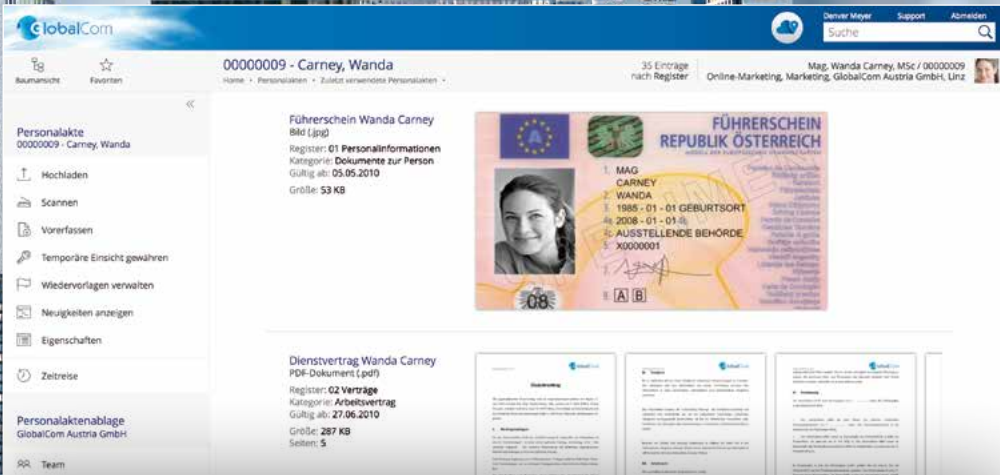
GlobalCom

Denver Meyer Support Abmelden

Suche

Baumansicht Favoriten

00000009 - Carney, Wanda

Home • Personalakten • Zuletzt verwendete Personalakten •

35 Einträge nach Register

Mag. Wanda Carney, MSc / 00000009
Online-Marketing, Marketing, GlobalCom Austria GmbH, Linz

«

Personalakte
00000009 - Carney, Wanda

Hochladen

Scannen

Vorerfassen

Temporäre Einsicht gewähren

Wiedervorlagen verwalten

Neuigkeiten anzeigen

Eigenschaften

Zeitreise

Personalaktenablage
GlobalCom Austria GmbH

Team

Führerschein Wanda Carney
Bild (.jpg)

Register: 01 Personalinformationen
Kategorie: Dokumente zur Person
Gültig ab: 05.05.2010

Größe: 53 KB

FÜHRERSCHEIN
REPUBLIK ÖSTERREICH

A

1. MAG
CARNEY
2. WANDA
3. 1985 - 01 - 01 GEBURTSORT
4a. 2008 - 01 - 01
4c. AUSSTELLENDE BEHÖRDE
5. X0000001

MUSTER

08

9. A B

Dienstvertrag Wanda Carney
PDF-Dokument (.pdf)

Register: 02 Verträge
Kategorie: Arbeitsvertrag
Gültig ab: 27.06.2010

Größe: 287 KB
Seiten: 5

GlobalCom

Dienstvertrag

GlobalCom

GlobalCom